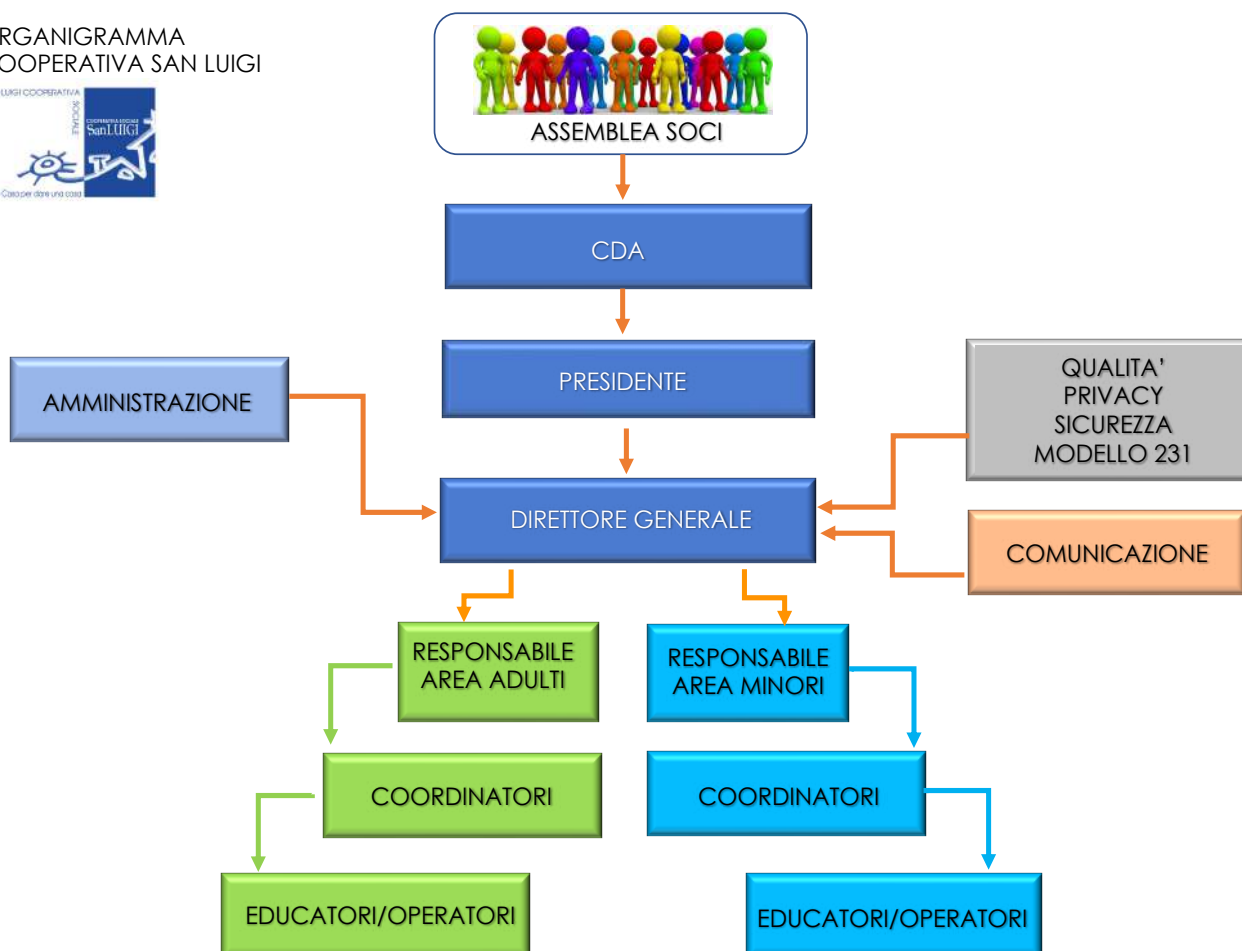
RGANIGRAMMA
OOPERATIVA SAN LUIGI

LUIGI COOPERATIVA
SOCIALE
COOPERATIVA SOCIALE
San LUIGI
Casa per dare una casa

ASSEMBLEA SOCI

CDA

PRESIDENTE

AMMINISTRAZIONE

QUALITA'
PRIVACY
SICUREZZA
MODELLO 231

DIRETTORE GENERALE

COMUNICAZIONE

RESPONSABILE
AREA ADULTI

RESPONSABILE
AREA MINORI

COORDINATORI

COORDINATORI

EDUCATORI/OPERATORI

EDUCATORI/OPERATORI